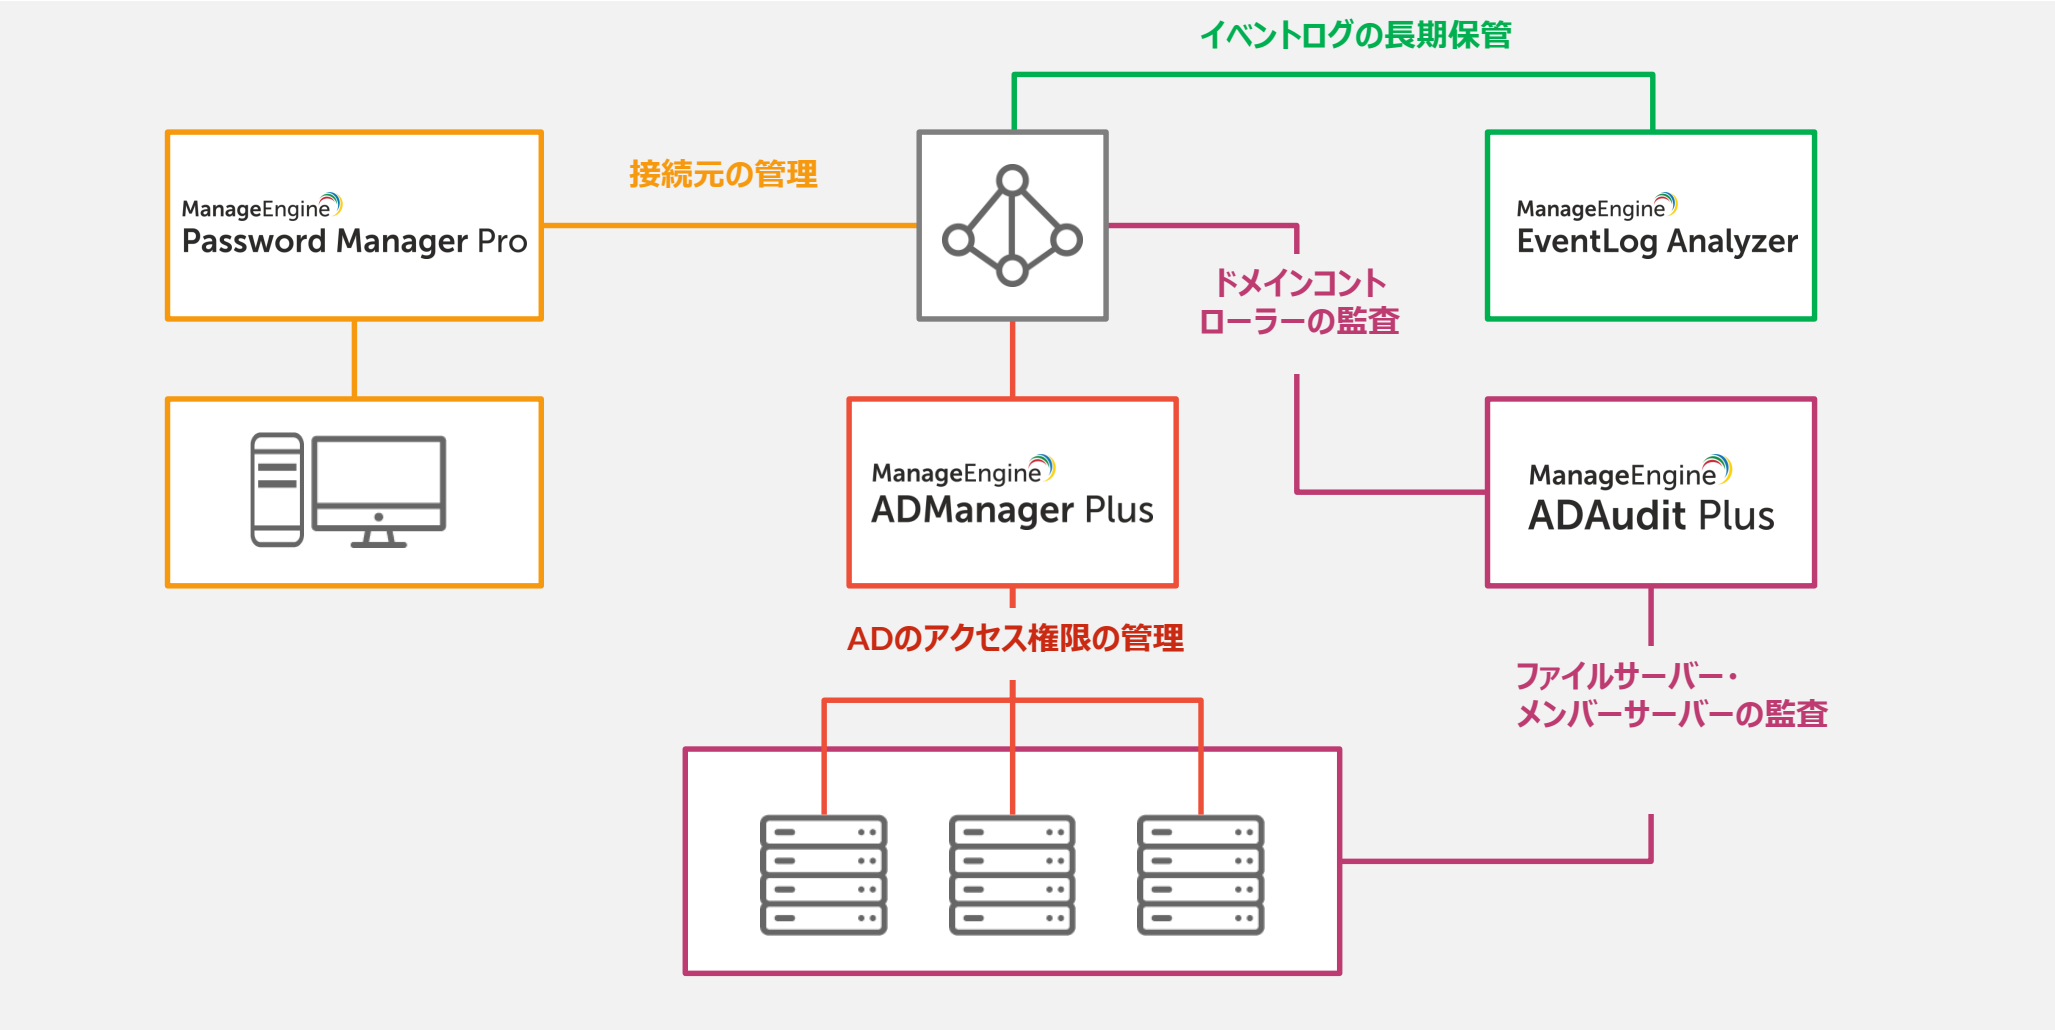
イベントログの長期保管

ManageEngine
Password Manager Pro

接続元の管理

ManageEngine
EventLog Analyzer

ドメインコントローラーの監査

ManageEngine
ADManager Plus

ManageEngine
ADAudit Plus

ADのアクセス権限の管理

ファイルサーバー・メンバーサーバーの監査